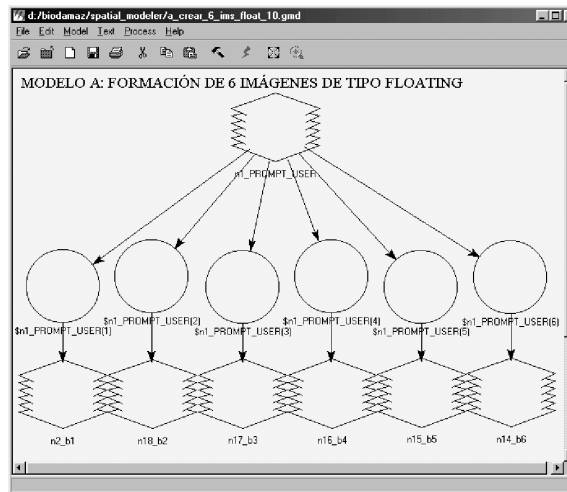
d:/biodamaz/spatial_modeler/a_crear_6_ims_float_10.gmd

File Edit Model Text Process Help

MODELO A: FORMACIÓN DE 6 IMÁGENES DE TIPO FLOATING

n1_PROMPT_USER

$n1_PROMPT_USER(1)

$n1_PROMPT_USER(2)

$n1_PROMPT_USER(3)

$n1_PROMPT_USER(4)

$n1_PROMPT_USER(5)

$n1_PROMPT_USER(6)

n2_b1

n18_b2

n17_b3

n16_b4

n15_b5

n14_b6